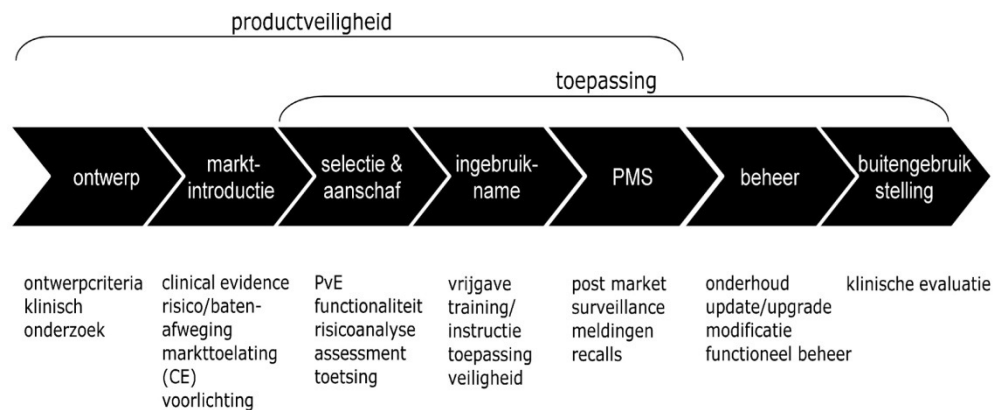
productveiligheid

toepassing

ontwerp

markt-introductie

selectie & aanschaf

ingebruik-name

PMS

beheer

buitengebruik stelling

ontwerpcriteria
klinisch onderzoek

clinical evidence
risico/baten-afweging
markttoelating (CE)
voorlichting

PvE
functionaliteit
risicoanalyse
assessment
toetsing

vrijgave
training/instructie
toepassing
veiligheid

post market surveillance
meldingen
recalls

onderhoud
update/upgrade
modificatie
functioneel beheer

klinische evaluatie